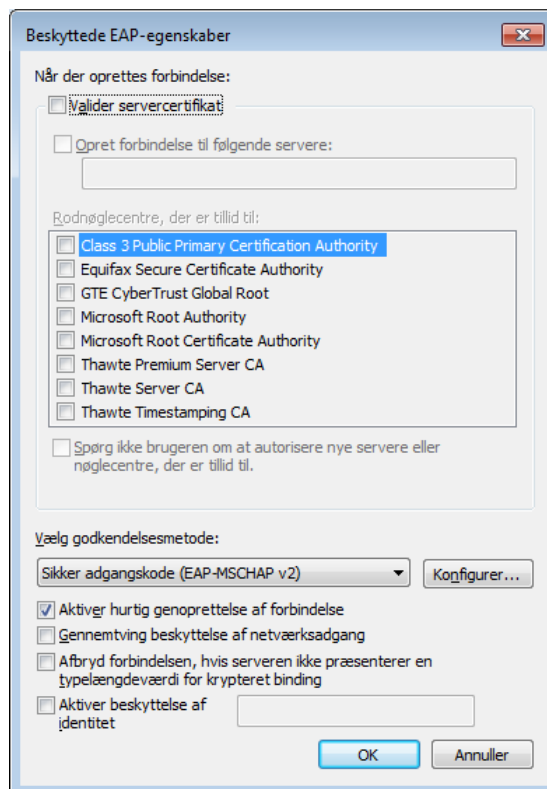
Beskyttede EAP-egenskaber

Når der oprettes forbindelse:

Valider servercertifikat

Opret forbindelse til følgende servere:

Rodnøglecentre, der er tillid til:

Class 3 Public Primary Certification Authority
Equifax Secure Certificate Authority
GTE CyberTrust Global Root
Microsoft Root Authority
Microsoft Root Certificate Authority
Thawte Premium Server CA
Thawte Server CA
Thawte Timestamping CA

Spørg ikke brugeren om at autorisere nye servere eller nøglecentre, der er tillid til.

Vælg godkendelsesmetode:

Sikker adgangskode (EAP-MSCHAP v2)

Konfigurer...

Aktiver hurtig genoprettelse af forbindelse

Gennemtving beskyttelse af netværksadgang

Afbryd forbindelsen, hvis serveren ikke præsenterer en typelængdeværdi for krypteret binding

Aktiver beskyttelse af identitet

OK

Annuller